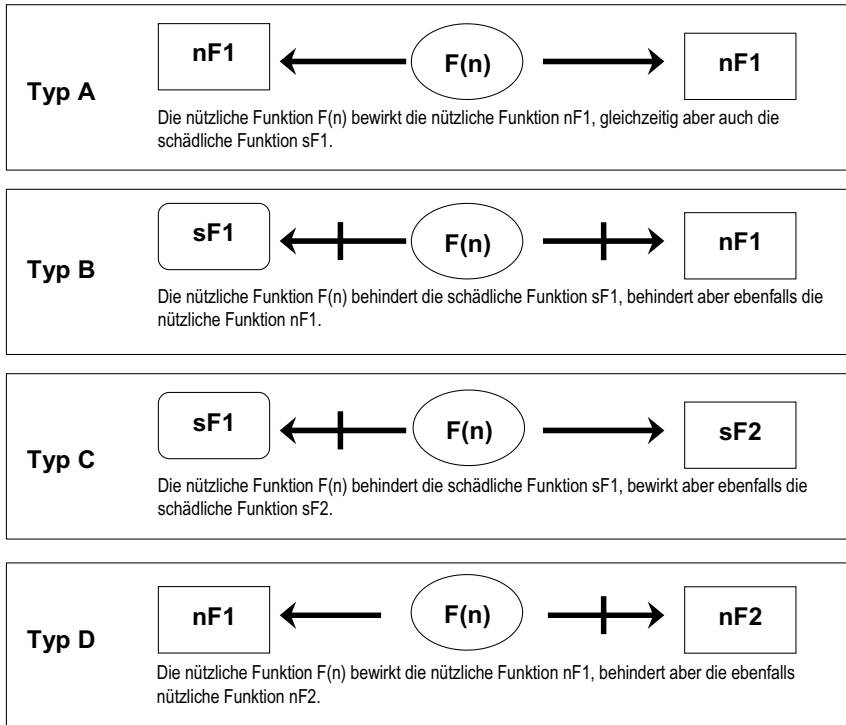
nF1

F(n)

nF1

Typ A

Die nützliche Funktion F(n) bewirkt die nützliche Funktion nF1, gleichzeitig aber auch die schädliche Funktion sF1.

sF1

F(n)

nF1

Typ B

Die nützliche Funktion F(n) behindert die schädliche Funktion sF1, behindert aber ebenfalls die nützliche Funktion nF1.

sF1

F(n)

sF2

Typ C

Die nützliche Funktion F(n) behindert die schädliche Funktion sF1, bewirkt aber ebenfalls die schädliche Funktion sF2.

nF1

F(n)

nF2

Typ D

Die nützliche Funktion F(n) bewirkt die nützliche Funktion nF1, behindert aber die ebenfalls nützliche Funktion nF2.